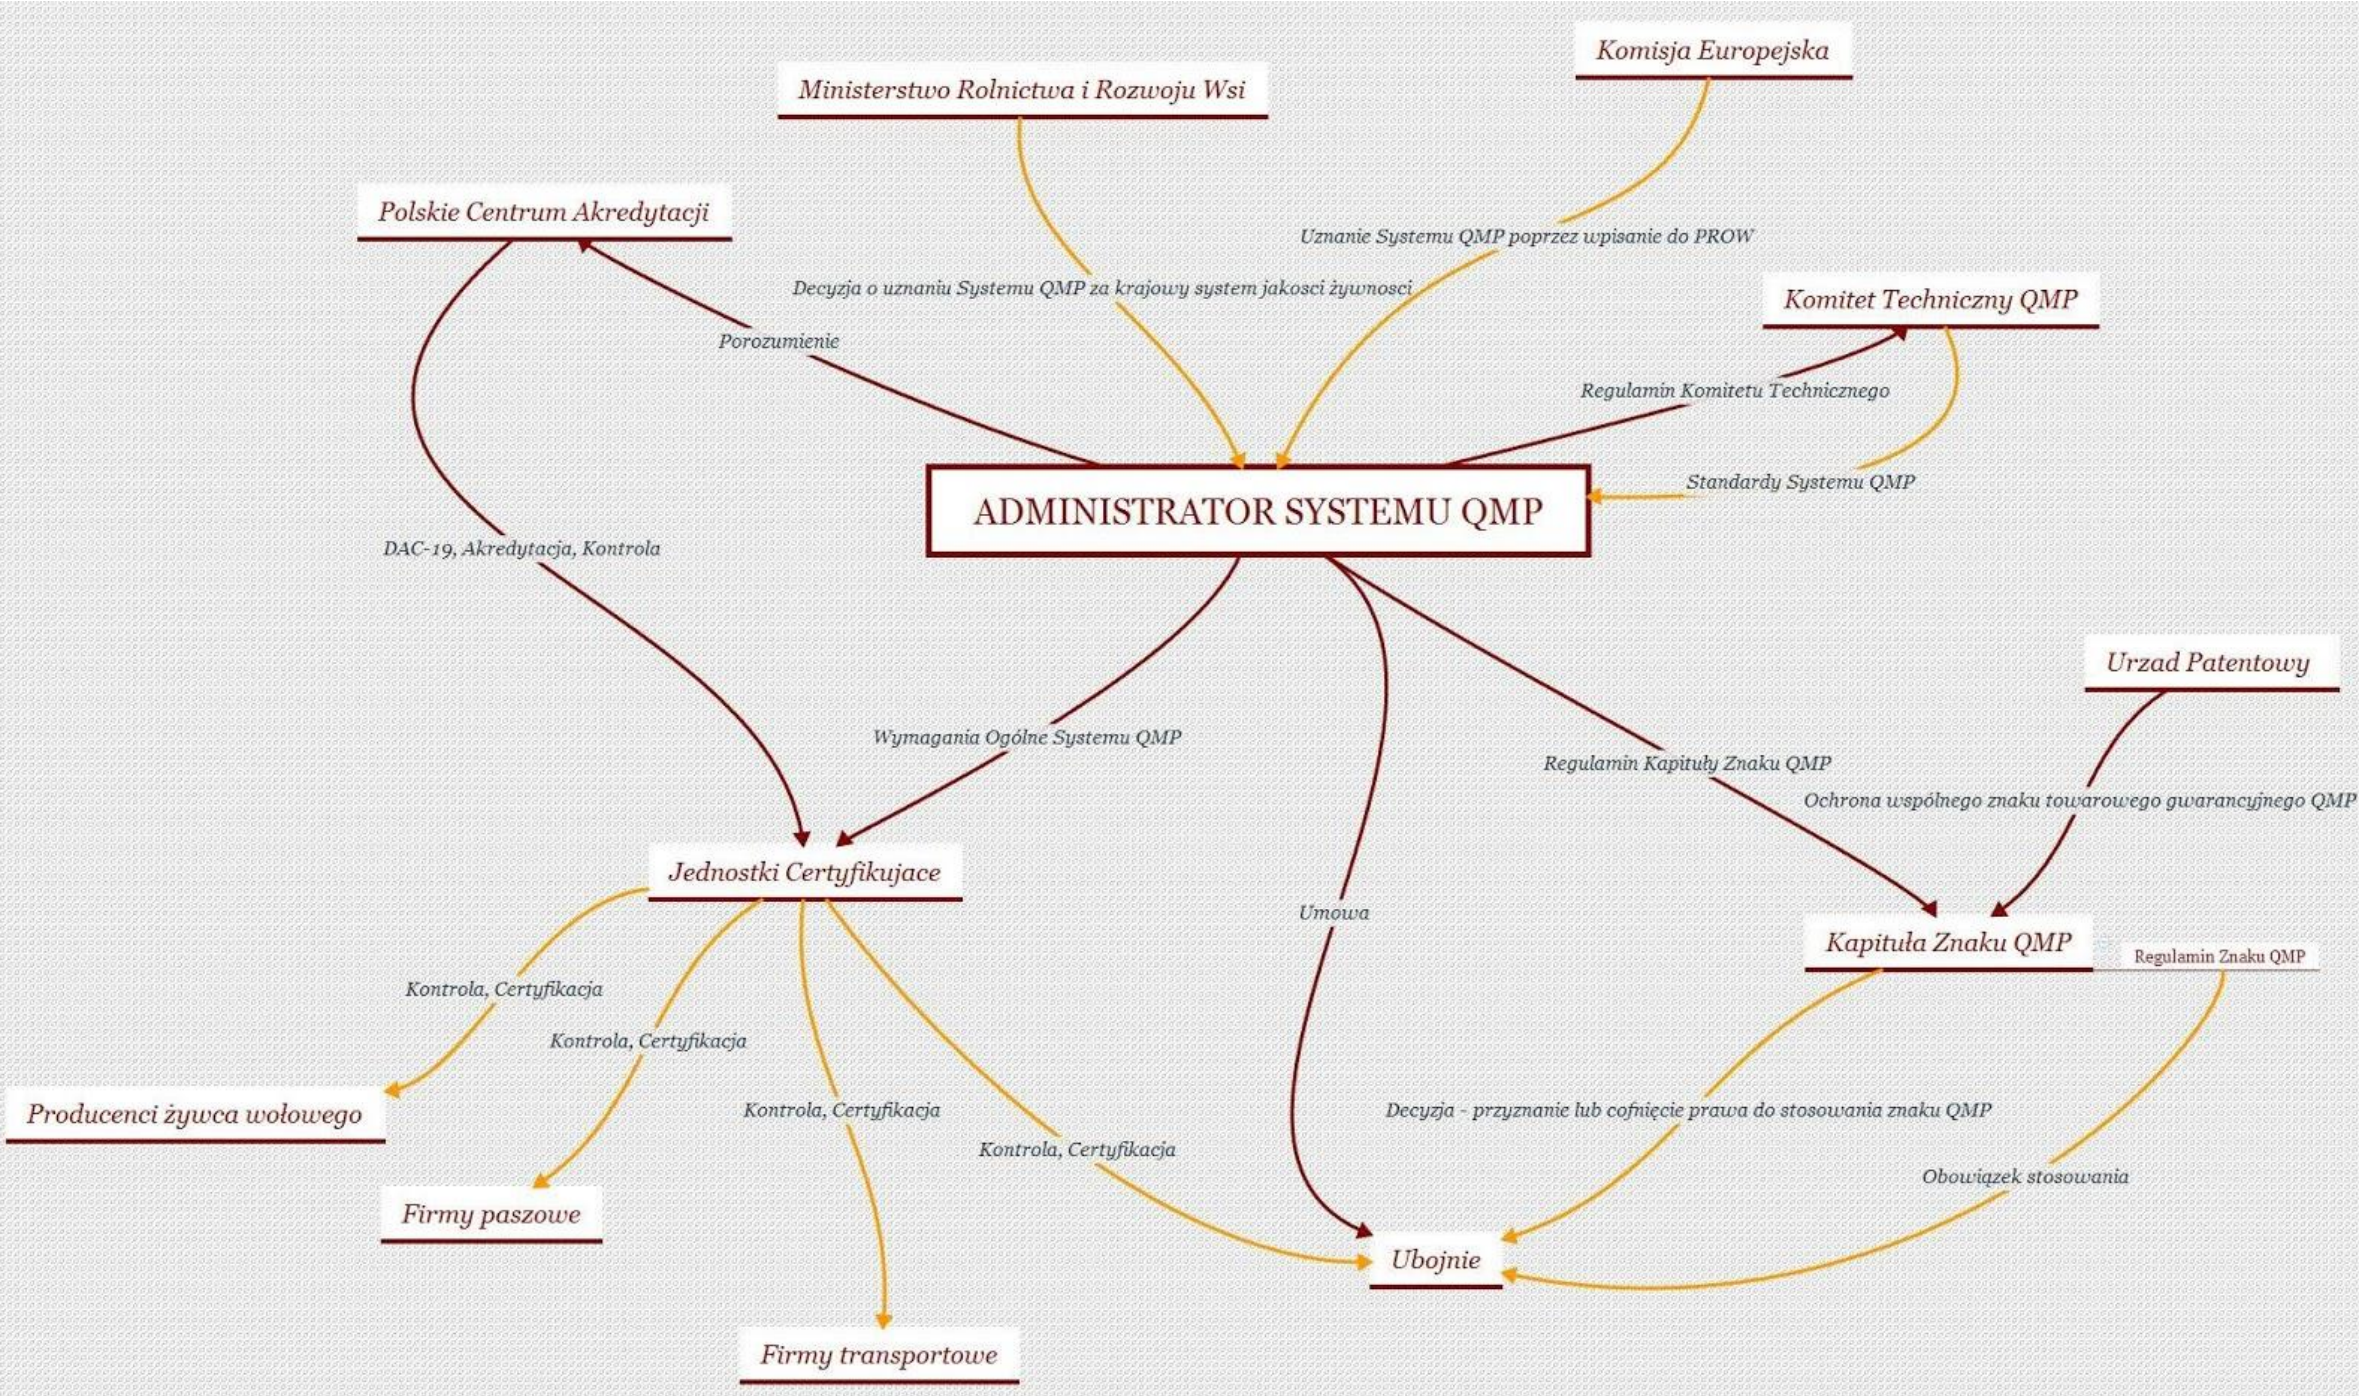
Komisja Europejska

Ministerstwo Rolnictwa i Rozwoju Wsi

Polskie Centrum Akredytacji

Uznanie Systemu QMP poprzez wpisanie do PROW

Decyzja o uznaniu Systemu QMP za krajowy system jakosci żywnosci

Komitet Techniczny QMP

Porozumienie

Regulamin Komitetu Technicznego

Standardy Systemu QMP

ADMINISTRATOR SYSTEMU QMP

DAC-19, Akredytacja, Kontrola

Urzad Patentowy

Wymagania Ogólne Systemu QMP

Regulamin Kapituły Znaku QMP

Ochrona wspólnego znaku towarowego gwarancyjnego QMP

Jednostki Certyfikujace

Umowa

Kapituła Znaku QMP

Regulamin Znaku QMP

Kontrola, Certyfikacja

Kontrola, Certyfikacja

Producenci żywca wołowego

Kontrola, Certyfikacja

Decyzja - przyznanie lub cofnięcie prawa do stosowania znaku QMP

Kontrola, Certyfikacja

Obowiązek stosowania

Firmy paszowe

Ubojnie

Firmy transportowe